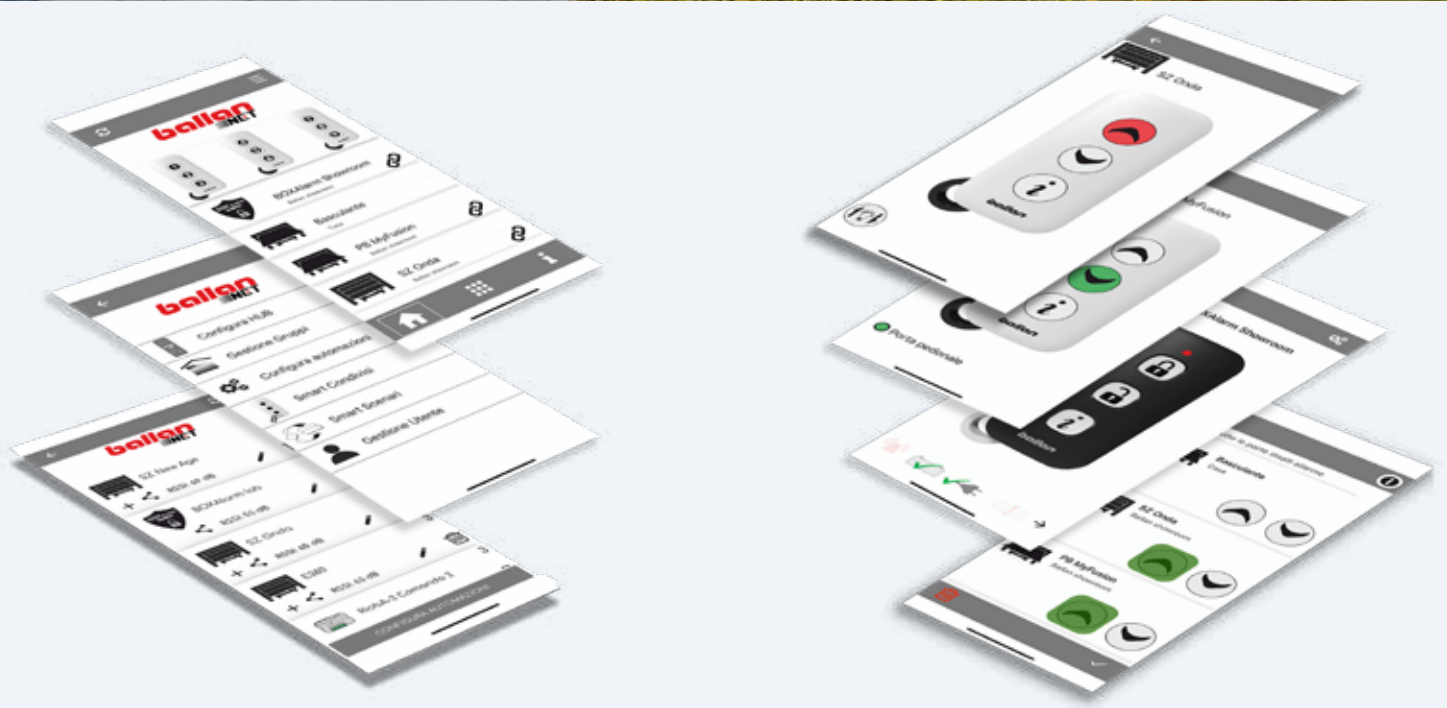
ballan NET

BOXAlarm Showroom
Ballan showroom

Basculante
Casa

PB MyFusion
Ballan showroom

SZ Onda
Ballan showroom

ballan NET

Configura HUB
Gestione Gruppi
Configura automazioni
Smart Condition
Smart Scenari
Gestione Utente

ballan NET

SZ New Age
RSSI: 48 dB
BOXAlarm lab
RSSI: 55 dB
SZ Onda
RSSI: 65 dB
E580
RSSI: 65 dB
RicAA-3 Comando 3
CONFIGURA AUTOMAZIONE

SZ Onda
ballan

MyFusion
ballan
Porta pedonale

XAlarm Showroom
ballan

Basculante
Casa
SZ Onda
Ballan showroom
PB MyFusion
Ballan showroom